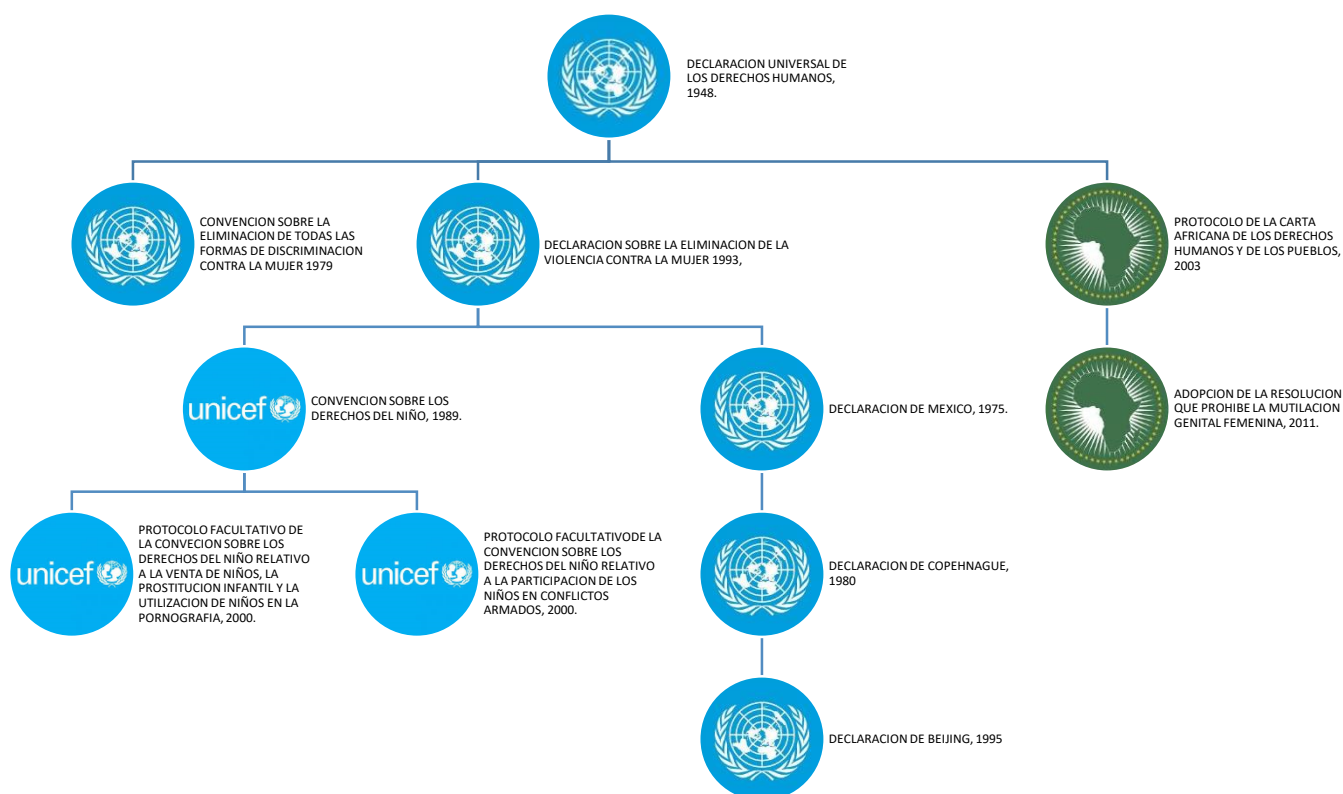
DECLARACION UNIVERSAL DE LOS DERECHOS HUMANOS, 1948.

CONVENCION SOBRE LA ELIMINACION DE TODAS LAS FORMAS DE DISCRIMINACION CONTRA LA MUJER 1979

DECLARACION SOBRE LA ELIMINACION DE LA VIOLENCIA CONTRA LA MUJER 1993,

PROTOCOLO DE LA CARTA AFRICANA DE LOS DERECHOS HUMANOS Y DE LOS PUEBLOS, 2003

ADOPCION DE LA RESOLUCION QUE PROHIBE LA MUTILACION GENITAL FEMENINA, 2011.

unicef

CONVENCION SOBRE LOS DERECHOS DEL NIÑO, 1989.

DECLARACION DE MEXICO, 1975.

unicef

PROTOCOLO FACULTATIVO DE LA CONVECION SOBRE LOS DERECHOS DEL NIÑO RELATIVO A LA VENTA DE NIÑOS, LA PROSTITUCION INFANTIL Y LA UTILIZACION DE NIÑOS EN LA PORNOGRAFIA, 2000.

unicef

PROTOCOLO FACULTATIVODE LA CONVENCION SOBRE LOS DERECHOS DEL NIÑO RELATIVO A LA PARTICIPACION DE LOS NIÑOS EN CONFLICTOS ARMADOS, 2000.

DECLARACION DE COPEHNAGUE, 1980

DECLARACION DE BEIJING, 1995